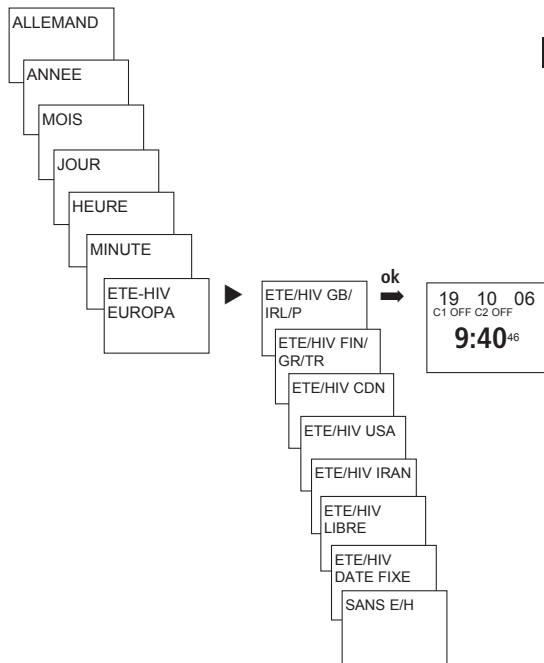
ALLEMAND

ANNEE

MOIS

JOUR

HEURE

MINUTE

ETE-HIV EUROPA

ETE/HIV GB/ IRL/P

ETE/HIV FIN/ GR/TR

ETE/HIV CDN

ETE/HIV USA

ETE/HIV IRAN

ETE/HIV LIBRE

ETE/HIV DATE FIXE

SANS E/H

ok

19 10 06
C1 OFF C2 OFF
9:40 46